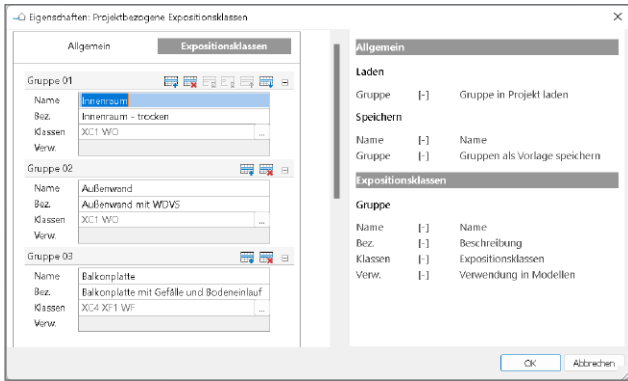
Eigenschaften: Projektbezogene Expositionsklassen

Allgemein | Expositionsklassen

Gruppe 01
Name Innenraum
Bez. Innenraum - trocken
Klassen XC1 WO ...
Verw.

Gruppe 02
Name Außenwand
Bez. Außenwand mit WDVS
Klassen XC1 WO ...
Verw.

Gruppe 03
Name Balkonplatte
Bez. Balkonplatte mit Gefälle und Bodeneinlauf
Klassen XC4 XF1 WF ...
Verw.

Allgemein

Laden

| Gruppe | [-] | Gruppe in Projekt laden |
|---|---|---|

Speichern

| Name | [-] | Name |
|---|---|---|
| Gruppe | [-] | Gruppen als Vorlage speichern |

Expositionsklassen

Gruppe

| Name | [-] | Name |
|---|---|---|
| Bez. | [-] | Beschreibung |
| Klassen | [-] | Expositionsklassen |
| Verw. | [-] | Verwendung in Modellen |

OK Abbrechen